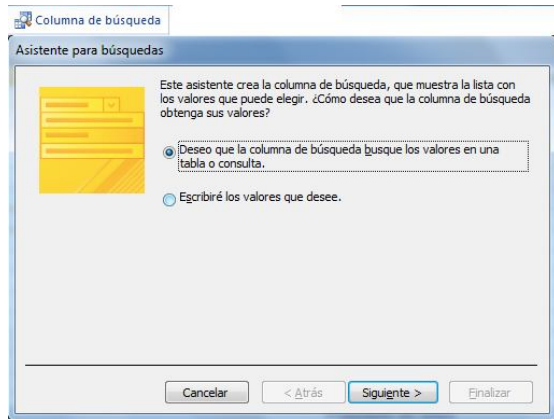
Columna de búsqueda

Asistente para búsquedas

Este asistente crea la columna de búsqueda, que muestra la lista con los valores que puede elegir. ¿Cómo desea que la columna de búsqueda obtenga sus valores?

Deseo que la columna de búsqueda busque los valores en una tabla o consulta.

Escribiré los valores que desee.

Cancelar | < Atrás | Siguiente > | Finalizar